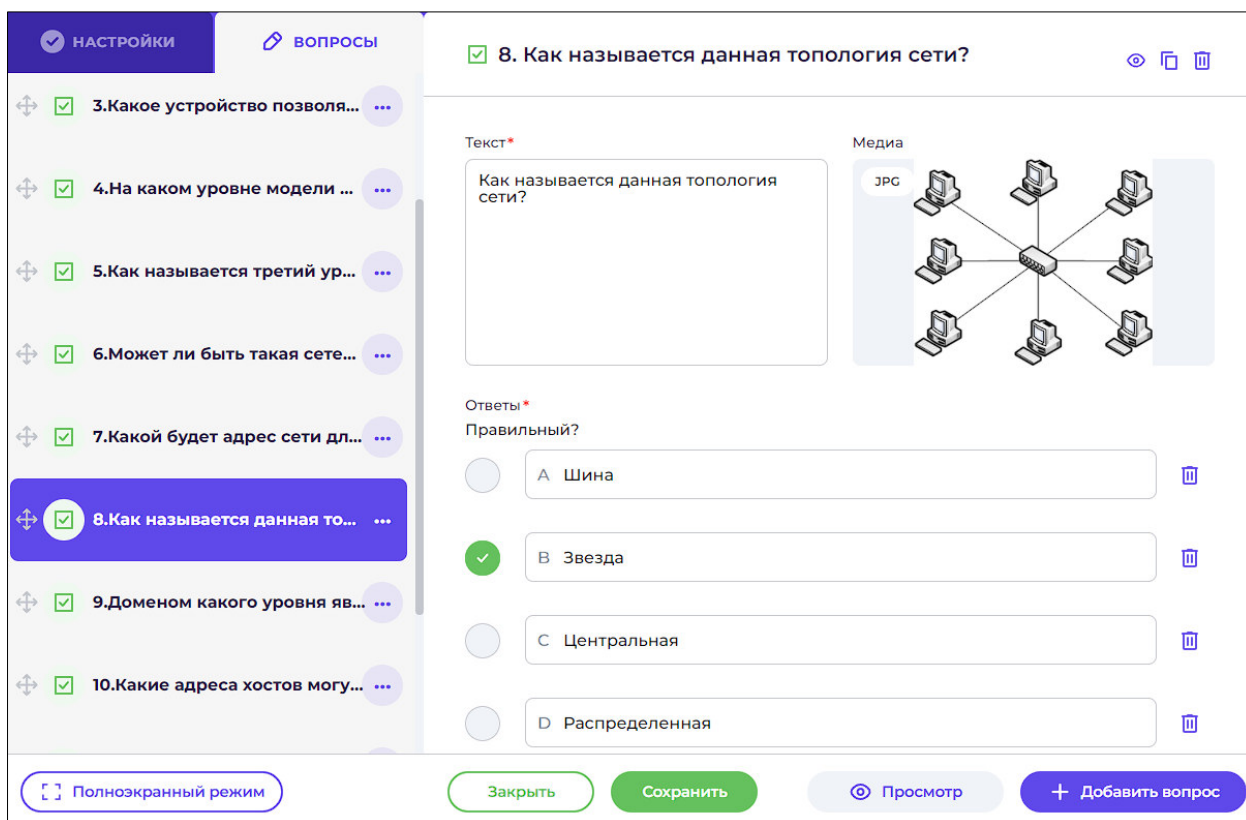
НАСТРОЙКИ
ВОПРОСЫ

3.Какое устройство позволя...
4.На каком уровне модели ...
5.Как называется третий ур...
6.Может ли быть такая сете...
7.Какой будет адрес сети дл...
8.Как называется данная то...
9.Доменом какого уровня яв...
10.Какие адреса хостов могу...

8. Как называется данная топология сети?

Текст*
Как называется данная топология сети?

Медиа
JPG

Ответы*
Правильный?

A Шина
B Звезда
C Центральная
D Распределенная

Полноэкранный режим
Закрыть
Сохранить
Просмотр
Добавить вопрос